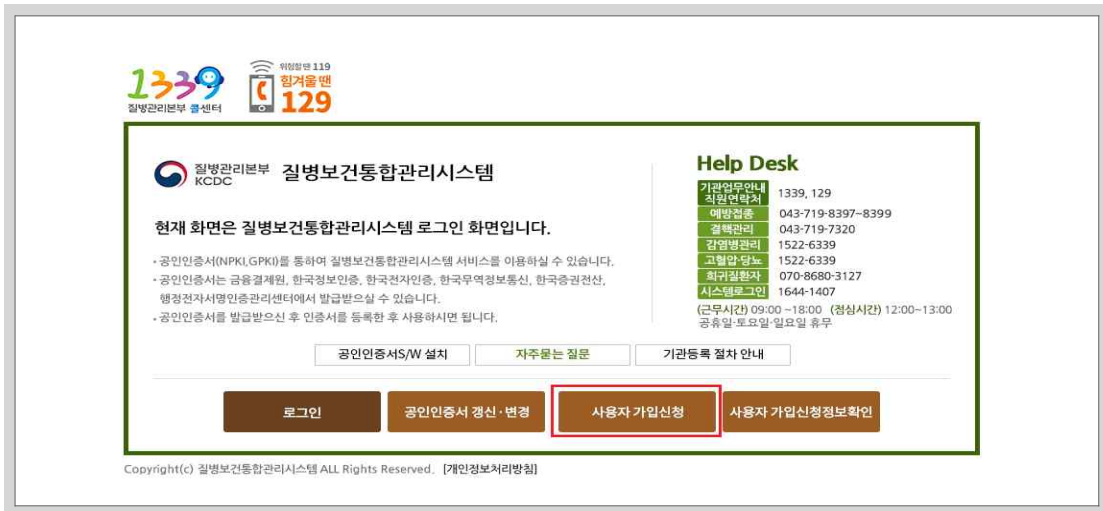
1339
질병관리본부 콜센터

위험할 땐 119
힘겨울 땐
129

질병관리본부 KCDC 질병보건통합관리시스템

현재 화면은 질병보건통합관리시스템 로그인 화면입니다.

· 공인인증서(NPKI,GPKI)를 통하여 질병보건통합관리시스템 서비스를 이용하실 수 있습니다.
· 공인인증서는 금융결제원, 한국정보인증, 한국전자인증, 한국무역정보통신, 한국증권전산, 행정전자서명인증관리센터에서 발급받으실 수 있습니다.
· 공인인증서를 발급받으신 후 인증서를 등록한 후 사용하시면 됩니다.

Help Desk

| 기관업무안내 직원연락처 | 1339, 129 |
|---|---|
| 예방접종 | 043-719-8397~8399 |
| 결핵관리 | 043-719-7320 |
| 감염병관리 | 1522-6339 |
| 고혈압·당뇨 | 1522-6339 |
| 희귀질환자 | 070-8680-3127 |
| 시스템로그인 | 1644-1407 |

(근무시간) 09:00 ~18:00 (점심시간) 12:00~13:00
공휴일·토요일·일요일 휴무

공인인증서S/W 설치　자주묻는 질문　기관등록 절차 안내

로그인　공인인증서 갱신·변경　사용자 가입신청　사용자 가입신청정보확인

Copyright(c) 질병보건통합관리시스템 ALL Rights Reserved. [개인정보처리방침]